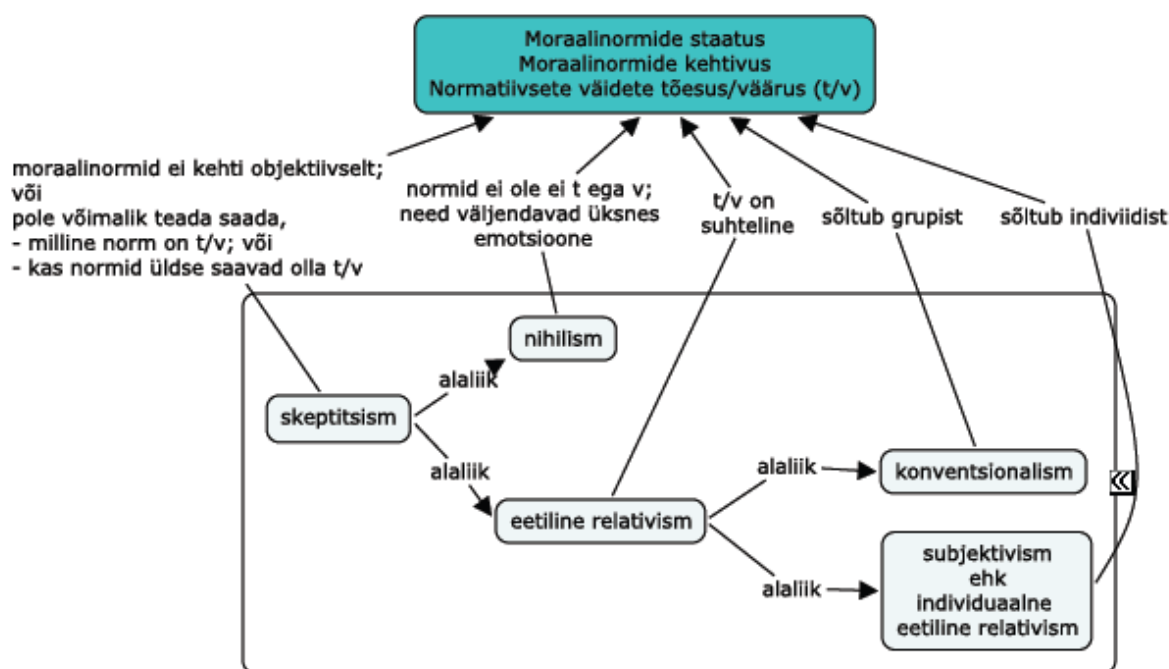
Moraalinormide staatus
Moraalinormide kehtivus
Normatiivsete väidete tõesus/väärus (t/v)

moraalinormid ei kehti objektiivselt;
või
pole võimalik teada saada,
- milline norm on t/v; või
- kas normid üldse saavad olla t/v

normid ei ole ei t ega v;
need väljendavad üksnes emotsioone

t/v on suhteline

sõltub grupist

sõltub indiviidist

nihilism

alaliik

skeptitsism

alaliik

eetiline relativism

alaliik

konventsionalism

alaliik

subjektivism
ehk
individuaalne
eetiline relativism